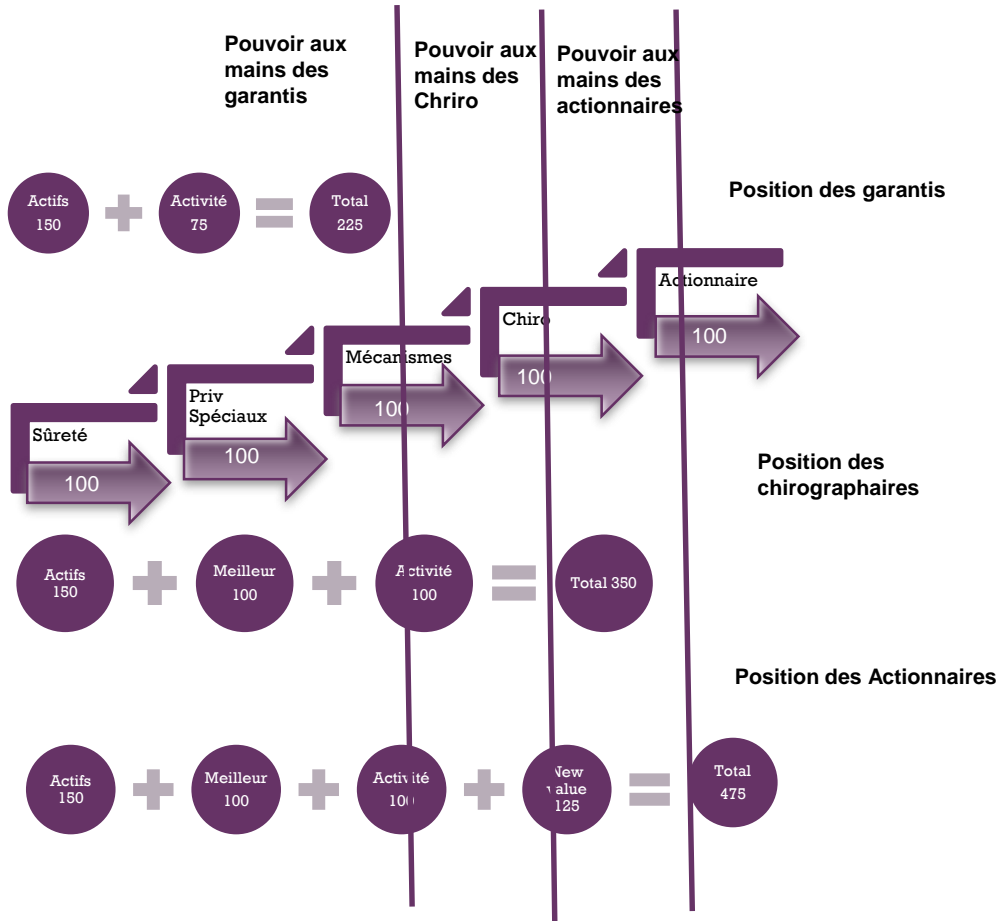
Pouvoir aux mains des garantis

Pouvoir aux mains des Chriro

Pouvoir aux mains des actionnaires

Actifs 150

Activité 75

Total 225

Position des garantis

Actionnaire 100

Chiro 100

Mécanismes 100

Priv Spéciaux 100

Sûreté 100

Position des chirographaires

Actifs 150

Meilleur 100

Activité 100

Total 350

Position des Actionnaires

Actifs 150

Meilleur 100

Activité 100

New value 125

Total 475